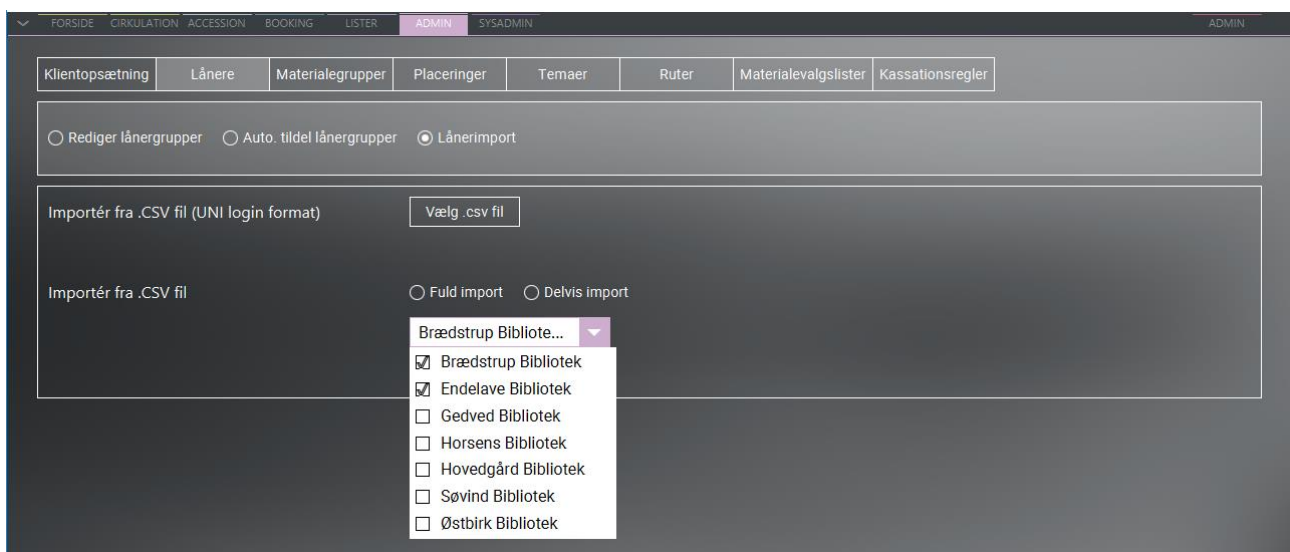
FORSIDE CIRKULATION ACCESSION BOOKING LISTER ADMIN SYSADMIN ADMIN

Klientopsætning Lånere Materialegrupper Placeringer Temaer Ruter Materialevalgslister Kassationsregler

○ Rediger lånergrupper ○ Auto. tildel lånergrupper ◉ Lånerimport

Importér fra .CSV fil (UNI login format)

Vælg .csv fil

Importér fra .CSV fil

○ Fuld import ○ Delvis import

Brædstrup Bibliote...

☑ Brædstrup Bibliotek
☑ Endelave Bibliotek
☐ Gedved Bibliotek
☐ Horsens Bibliotek
☐ Hovedgård Bibliotek
☐ Søvind Bibliotek
☐ Østbirk Bibliotek